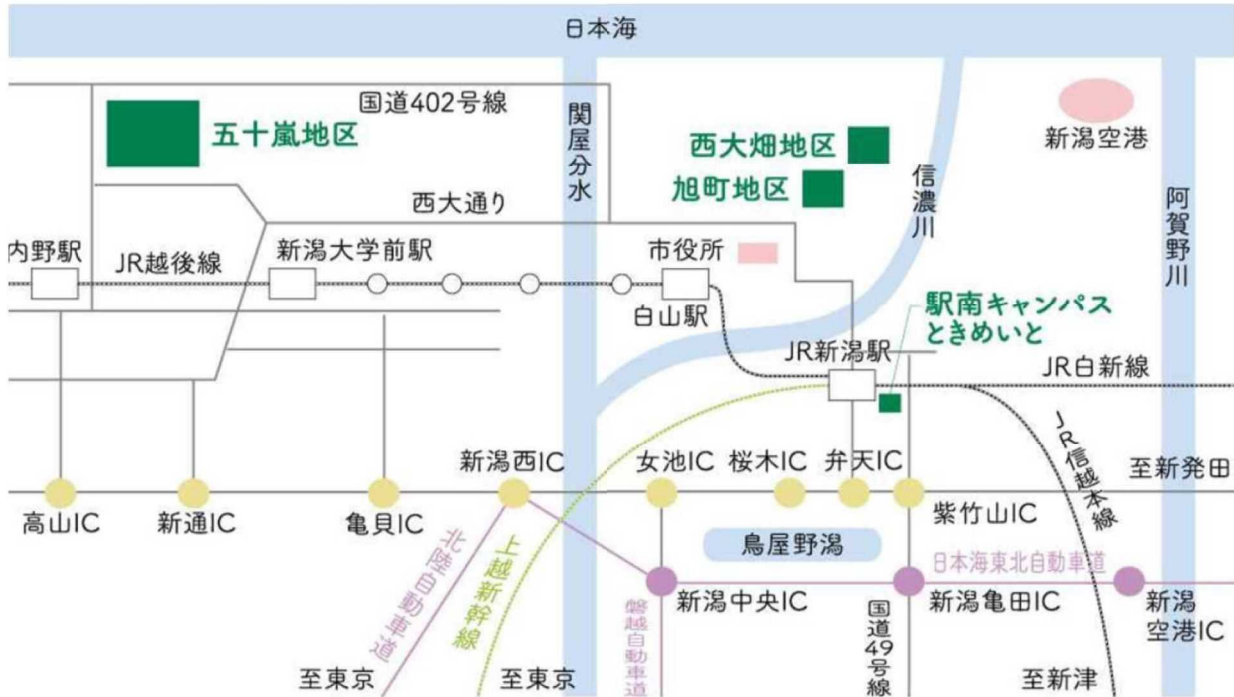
日本海

国道402号線

五十嵐地区

関屋分水

西大畑地区

旭町地区

新潟空港

信濃川

阿賀野川

西大通り

内野駅

JR越後線

新潟大学前駅

市役所

白山駅

駅南キャンパス ときめいと

JR新潟駅

JR白新線

JR信越本線

新潟西IC

女池IC

桜木IC

弁天IC

至新発田

高山IC

新通IC

亀貝IC

紫竹山IC

鳥屋野潟

北陸自動車道

上越新幹線

磐越自動車道

日本海東北自動車道

新潟中央IC

新潟亀田IC

新潟空港IC

国道49号線

至東京

至東京

至新津